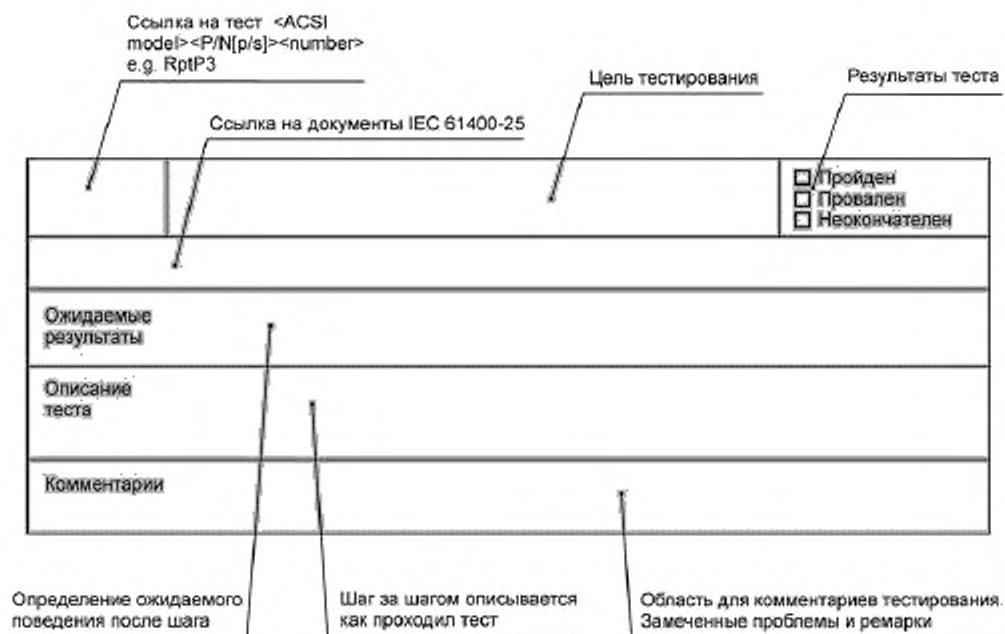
Ссылка на тест <ACSI model><P/N[p/s]><number> e.g. RptP3

Цель тестирования

Результаты теста

Ссылка на документы IEC 61400-25

☐ Пройден
☐ Провален
☐ Неокончателен

Ожидаемые результаты

Описание теста

Комментарии

Определение ожидаемого поведения после шага

Шаг за шагом описывается как проходил тест

Область для комментариев тестирования. Замеченные проблемы и ремарки